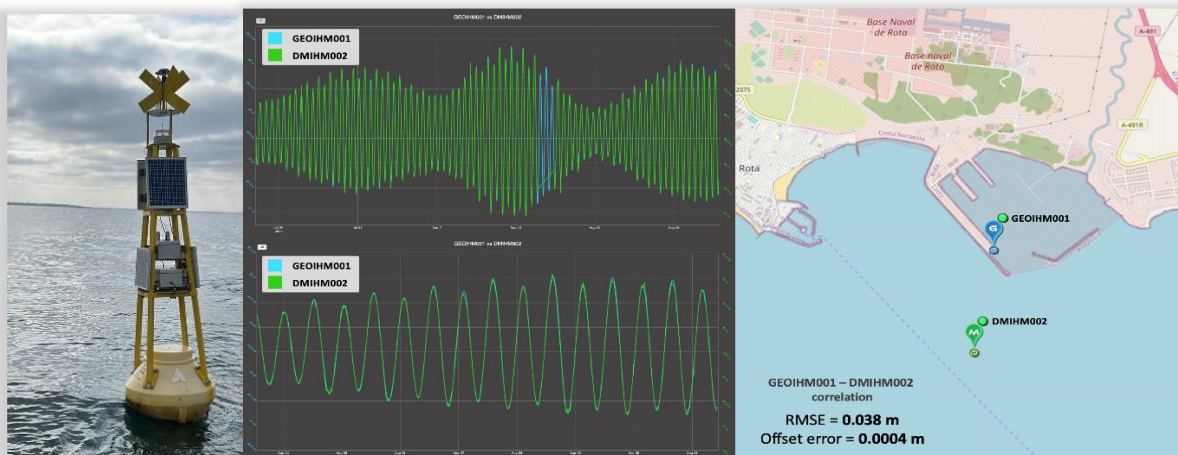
GEOIHM001 vs DMIHM002

GEOIHM001
DMIHM002

GEOIHM001 vs DMIHM002

GEOIHM001
DMIHM002

Base Naval de Rota
Base naval de Rota
A-491
2075
A-491R
Costa Noroeste
Rota
GEOIHM001
DMIHM002

GEOIHM001 – DMIHM002 correlation
RMSE = **0.038 m**
Offset error = **0.0004 m**